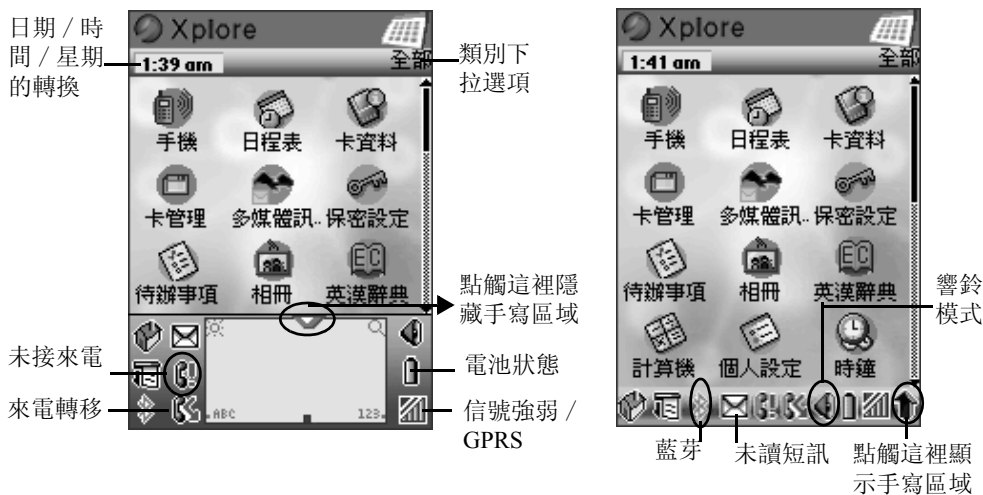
日期／時間／星期的轉換

Xplore

1:39 am

全部

類別下拉選項

手機　日程表　卡資料

卡管理　多媒體訊..　保密設定

待辦事項　相冊　英漢辭典

點觸這裡隱藏手寫區域

未接來電

電池狀態

來電轉移

ABC　123

信號強弱／GPRS

Xplore

1:41 am

全部

手機　日程表　卡資料

卡管理　多媒體訊..　保密設定

待辦事項　相冊　英漢辭典

計算機　個人設定　時鐘

響鈴模式

藍芽

未讀短訊

點觸這裡顯示手寫區域